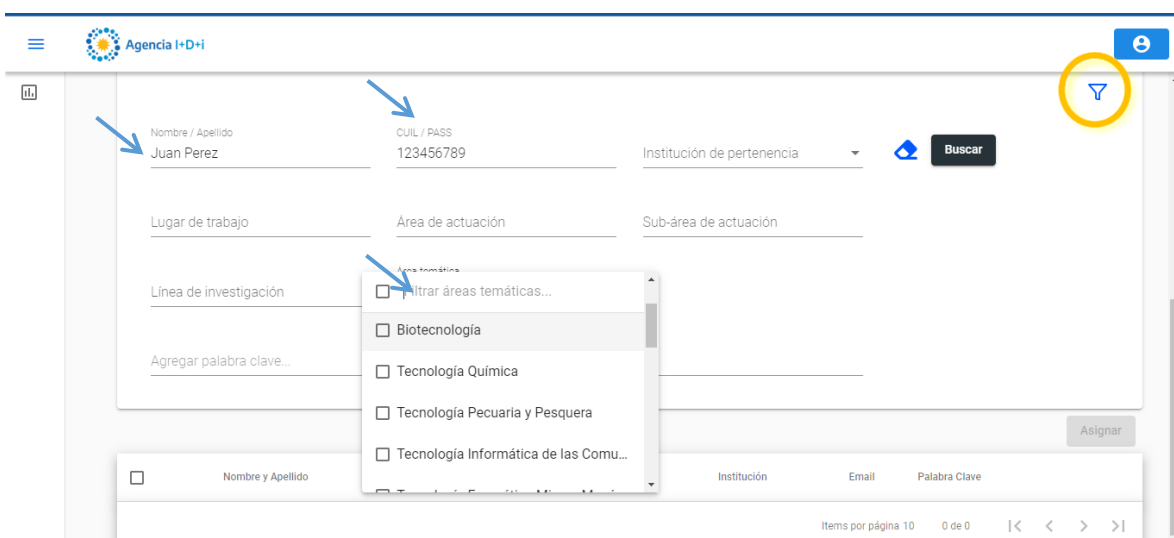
Agencia I+D+i

Nombre / Apellido
Juan Perez

CUIL / PASS
123456789

Institución de pertenencia

Buscar

Lugar de trabajo

Área de actuación

Sub-área de actuación

Línea de investigación

Área temática

Filtrar áreas temáticas...

Biotecnología

Tecnología Química

Tecnología Pecuaria y Pesquera

Tecnología Informática de las Comu...

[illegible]

Agregar palabra clave...

Asignar

| Nombre y Apellido | Institución | Email | Palabra Clave |
|---|---|---|---|

Items por página 10 0 de 0